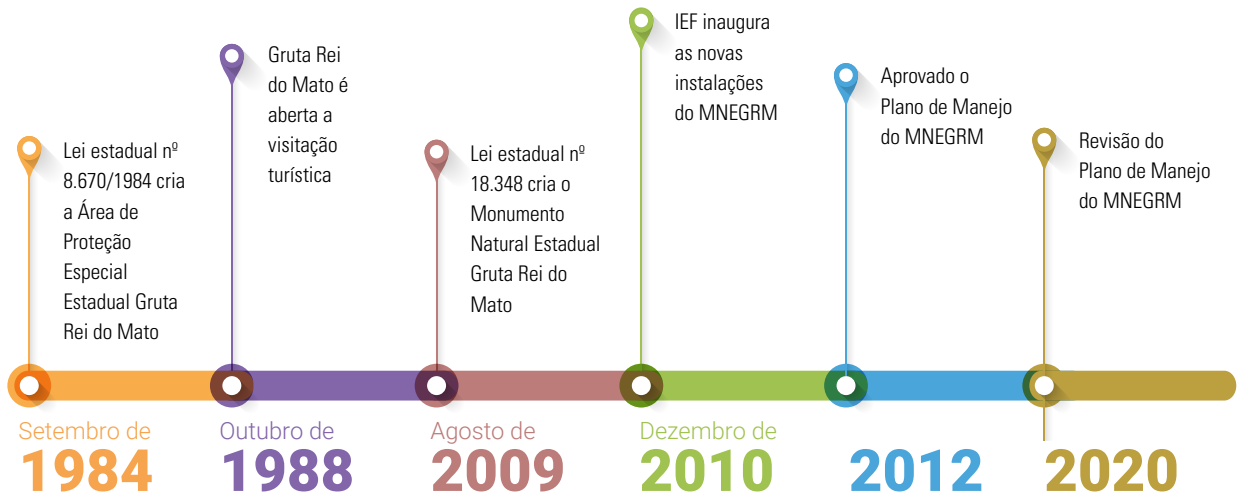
Lei estadual nº 8.670/1984 cria a Área de Proteção Especial Estadual Gruta Rei do Mato

Setembro de
1984

Gruta Rei do Mato é aberta a visitação turística

Outubro de
1988

Lei estadual nº 18.348 cria o Monumento Natural Estadual Gruta Rei do Mato

Agosto de
2009

IEF inaugura as novas instalações do MNEGRM

Dezembro de
2010

Aprovado o Plano de Manejo do MNEGRM

2012

Revisão do Plano de Manejo do MNEGRM

2020